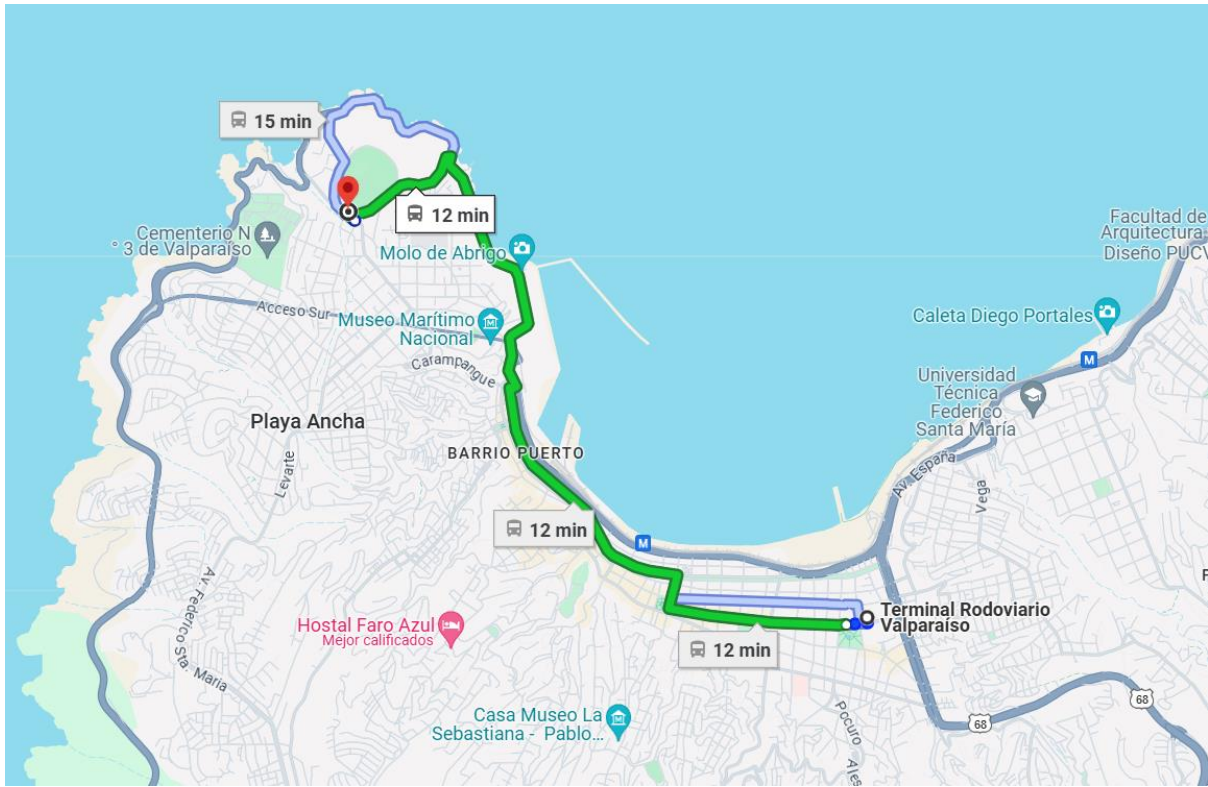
15 min

12 min

Cementerio N° 3 de Valparaíso

Molo de Abrigo

Facultad de Arquitectura Diseño PUCV

Acceso Sur

Museo Marítimo Nacional

Carampangue

Caleta Diego Portales

M

Universidad Técnica Federico Santa María

Playa Ancha

BARRIO PUERTO

Levarte

Av. España

Vega

12 min

M

Av. Federico Sta. Maria

Hostal Faro Azul
Mejor calificados

Terminal Rodoviario Valparaíso

12 min

Pocuro

Casa Museo La Sebastiana - Pablo...

68

68